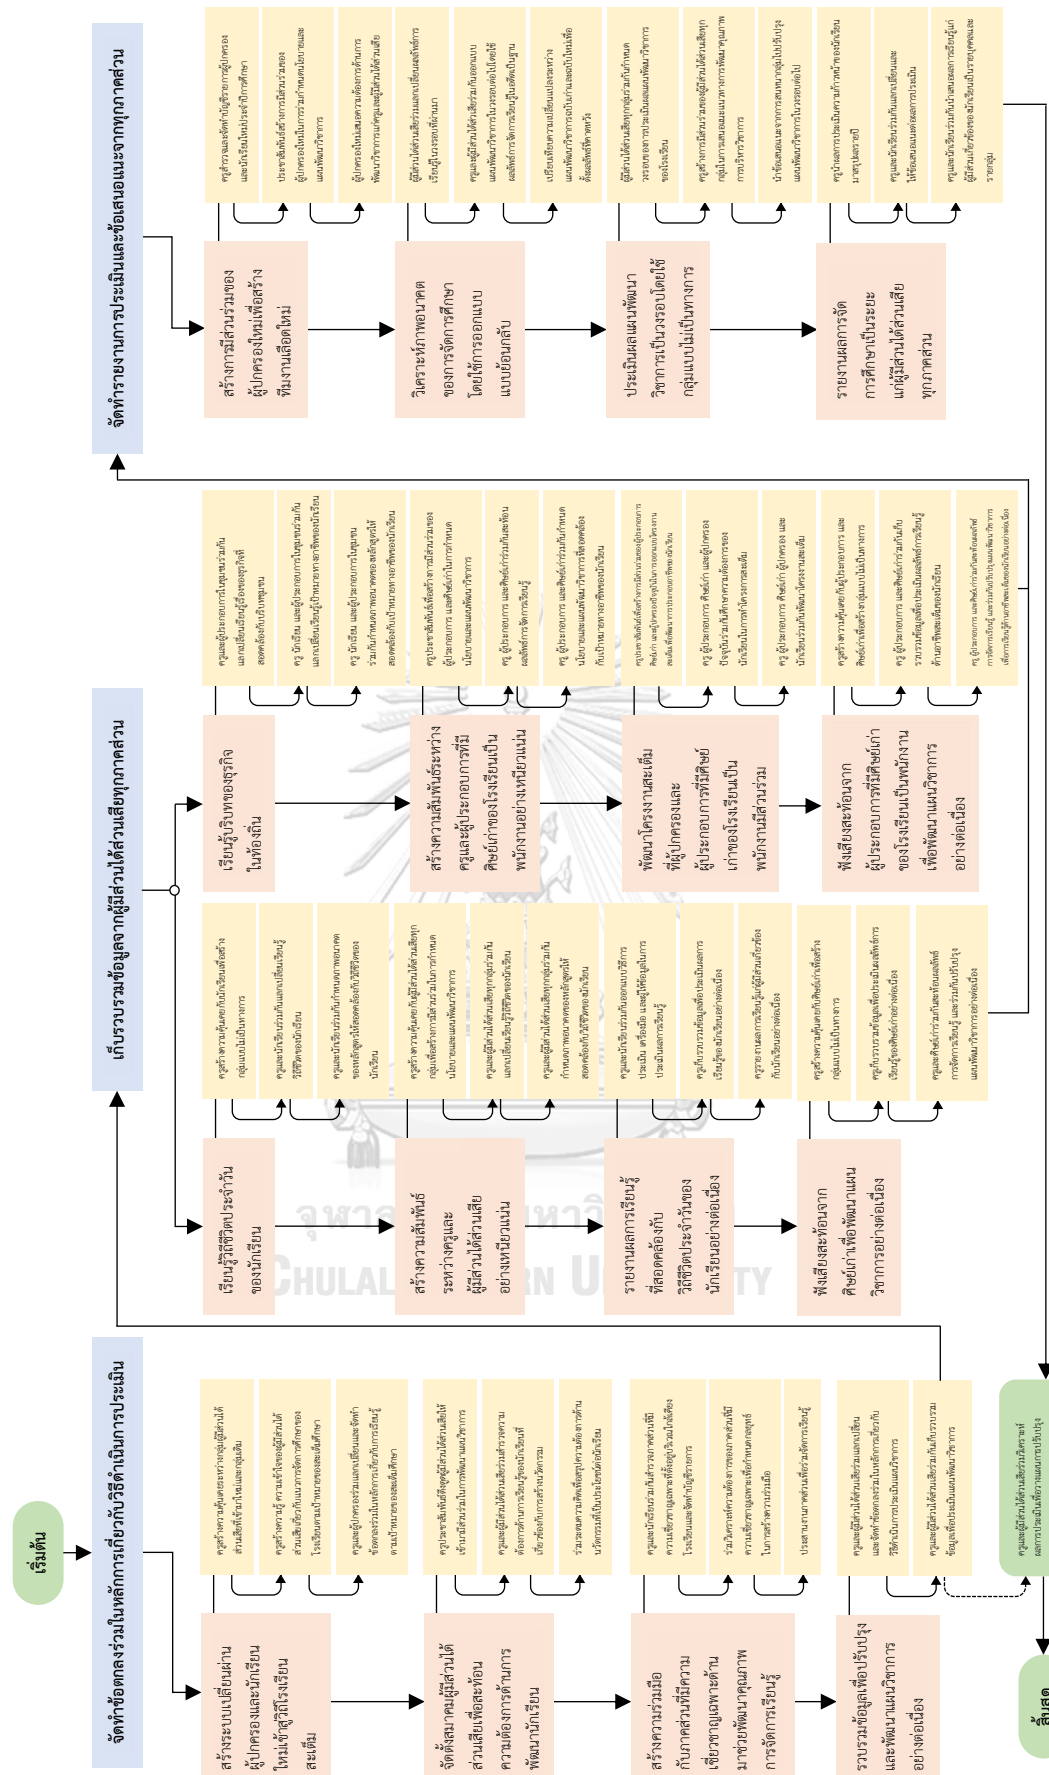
เริ่มต้น

จัดทำข้อตกลงร่วมในหลักการเกี่ยวกับวิธีดำเนินการประเมิน

สร้างระบบแลกเปลี่ยนผ่านผู้ปกครองและนักเรียนใหม่เข้าสู่วิถีโรงเรียนสะเต็ม

จัดตั้งสมาคมผู้มีส่วนได้ส่วนเสียเพื่อสะท้อนความต้องการด้านการพัฒนานักเรียน

สร้างความร่วมมือกับภาคส่วนที่มีความเชี่ยวชาญเฉพาะด้านมาช่วยพัฒนาคุณภาพการจัดการเรียนรู้

รวบรวมข้อมูลเพื่อปรับปรุงและพัฒนาแผนวิชาการอย่างต่อเนื่อง

เก็บรวบรวมข้อมูลจากผู้มีส่วนได้ส่วนเสียทุกภาคส่วน

เรียนรู้วิถีชีวิตประจำวันของนักเรียน

สร้างความสัมพันธ์ระหว่างครูและผู้มีส่วนได้ส่วนเสียอย่างเหนียวแน่น

รายงานผลการเรียนรู้ที่สอดคล้องกับวิถีชีวิตประจำวันของนักเรียนอย่างต่อเนื่อง

ฟังเสียงสะท้อนจากศิษย์เก่าเพื่อพัฒนาแผนวิชาการอย่างต่อเนื่อง

เรียนรู้บริบทของธุรกิจในท้องถิ่น

สร้างความสัมพันธ์ระหว่างครูและผู้ประกอบการที่มีศิษย์เก่าของโรงเรียนเป็นพนักงานอย่างเหนียวแน่น

พัฒนาโครงงานเสริมเติมที่ผู้ปกครองและผู้ประกอบการที่มีศิษย์เก่าของโรงเรียนเป็นพนักงานมีส่วนร่วม

ฟังเสียงสะท้อนจากผู้ประกอบการที่มีศิษย์เก่าของโรงเรียนเป็นพนักงานเพื่อพัฒนาแผนวิชาการอย่างต่อเนื่อง

จัดทำรายงานการประเมินและข้อเสนอแนะจากทุกภาคส่วน

สร้างการมีส่วนร่วมของผู้ปกครองใหม่เพื่อสร้างทีมงานเลือดใหม่

วิเคราะห์ภาพอนาคตของการจัดการศึกษาโดยใช้การออกแบบแบบย้อนกลับ

ประเมินผลแผนพัฒนาวิชาการเป็นรอบโดยใช้กลุ่มแบบไม่เป็นทางการ

รายงานผลการจัดการศึกษาเป็นระยะแก่ผู้มีส่วนได้ส่วนเสียทุกภาคส่วน

สิ้นสุด

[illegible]